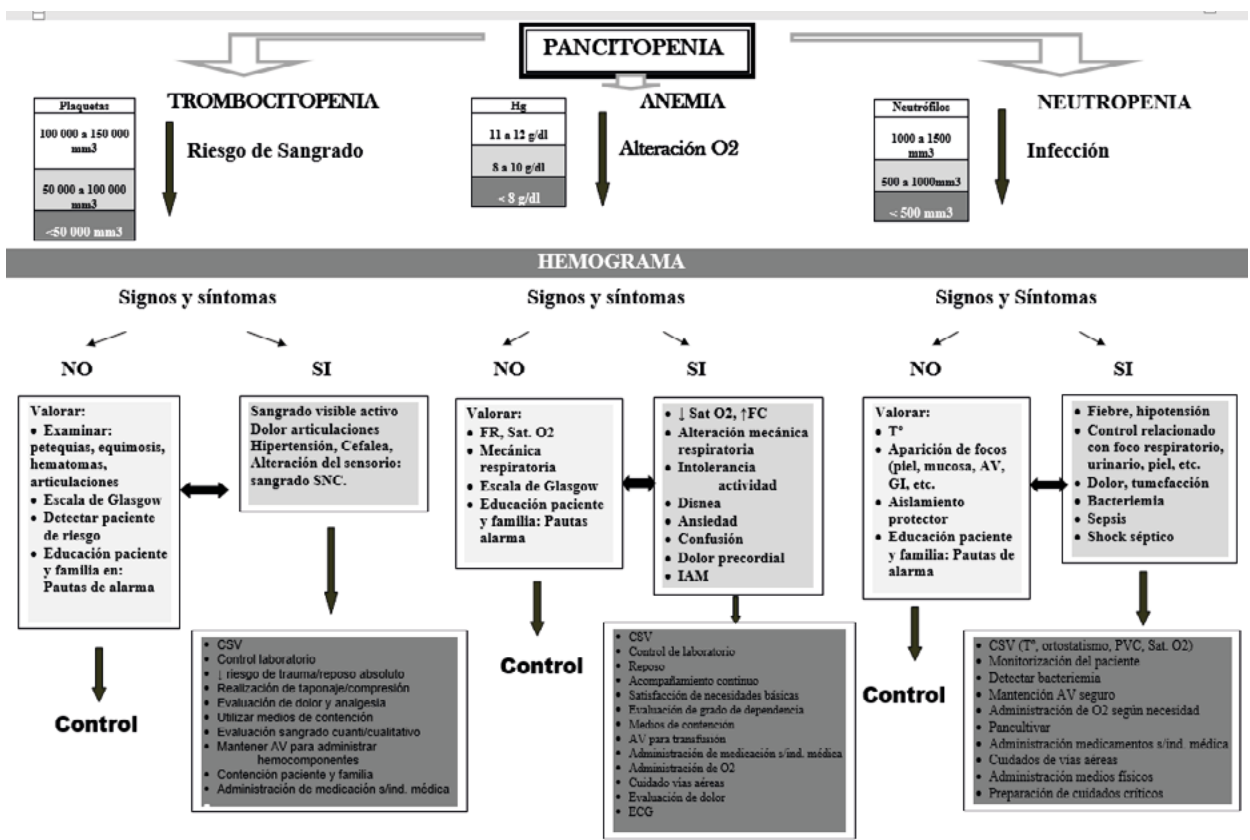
PANCITOPENIA

| Plaquetas |
|---|
| 100 000 a 150 000 mm3 |
| 50 000 a 100 000 mm3 |
| <50 000 mm3 |

TROMBOCITOPENIA

Riesgo de Sangrado

| Hg |
|---|
| 11 a 12 g/dl |
| 8 a 10 g/dl |
| < 8 g/dl |

ANEMIA

Alteración O2

| Neutrófilos |
|---|
| 1000 a 1500 mm3 |
| 500 a 1000mm3 |
| < 500 mm3 |

NEUTROPENIA

Infección

HEMOGRAMA

Signos y síntomas

NO

Valorar:
• Examinar: petequias, equimosis, hematomas, articulaciones
• Escala de Glasgow
• Detectar paciente de riesgo
• Educación paciente y familia en: Pautas de alarma

Control

SI

Sangrado visible activo
Dolor articulaciones
Hipertensión, Cefalea, Alteración del sensorio: sangrado SNC.

• CSV
• Control laboratorio
• ↓ riesgo de trauma/reposo absoluto
• Realización de taponaje/compresión
• Evaluación de dolor y analgesia
• Utilizar medios de contención
• Evaluación sangrado cuanti/cualitativo
• Mantener AV para administrar hemocomponentes
• Contención paciente y familia
• Administración de medicación s/ind. médica

Signos y síntomas

NO

Valorar:
• FR, Sat. O2
• Mecánica respiratoria
• Escala de Glasgow
• Educación paciente y familia: Pautas alarma

Control

SI

• ↓ Sat O2, ↑FC
• Alteración mecánica respiratoria
• Intolerancia actividad
• Disnea
• Ansiedad
• Confusión
• Dolor precordial
• IAM

• CSV
• Control de laboratorio
• Reposo
• Acompañamiento continuo
• Satisfacción de necesidades básicas
• Evaluación de grado de dependencia
• Medios de contención
• AV para transfusión
• Administración de medicación s/ind. médica
• Administración de O2
• Cuidado vías aéreas
• Evaluación de dolor
• ECG

Signos y Síntomas

NO

Valorar:
• T°
• Aparición de focos (piel, mucosa, AV, GI, etc.
• Aislamiento protector
• Educación paciente y familia: Pautas de alarma

Control

SI

• Fiebre, hipotensión
• Control relacionado con foco respiratorio, urinario, piel, etc.
• Dolor, tumefacción
• Bacteriemia
• Sepsis
• Shock séptico

• CSV (T°, ortostatismo, PVC, Sat. O2)
• Monitorización del paciente
• Detectar bacteriemia
• Mantención AV seguro
• Administración de O2 según necesidad
• Pancultivar
• Administración medicamentos s/ind. médica
• Cuidados de vías aéreas
• Administración medios físicos
• Preparación de cuidados críticos